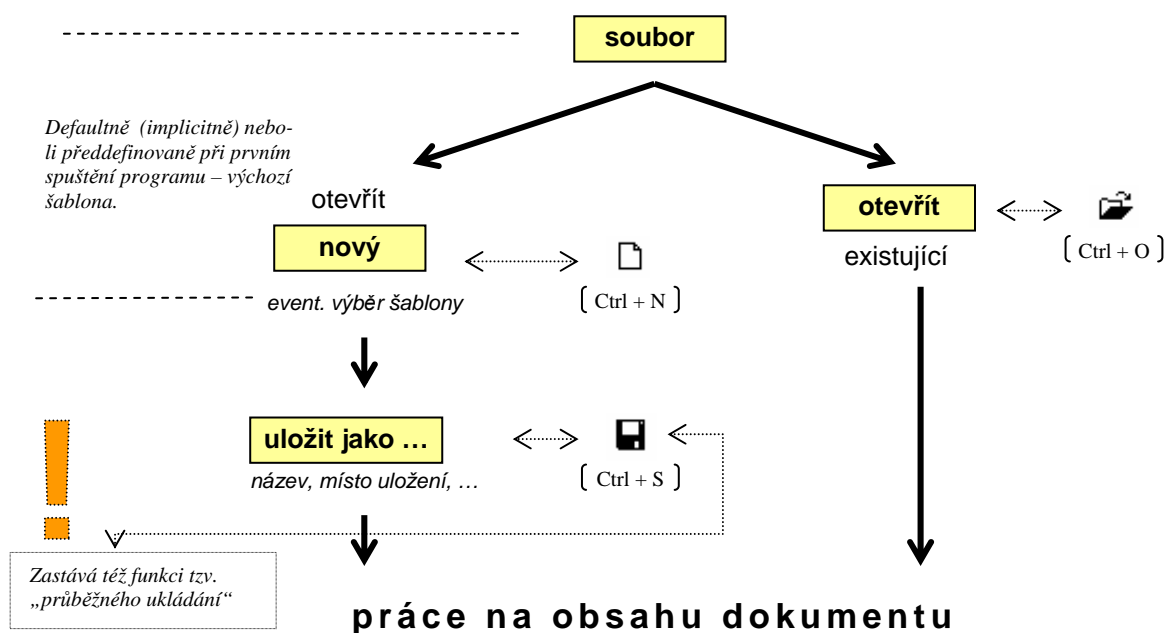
soubor

Defaultně (implicitně) neboli předdefinovaně při prvním spuštění programu – výchozí šablona.

otevřít

nový

event. výběr šablony

( Ctrl + N )

otevřít

( Ctrl + O )

existující

uložit jako …

název, místo uložení, …

( Ctrl + S )

Zastává též funkci tzv. „průběžného ukládání"

práce na obsahu dokumentu